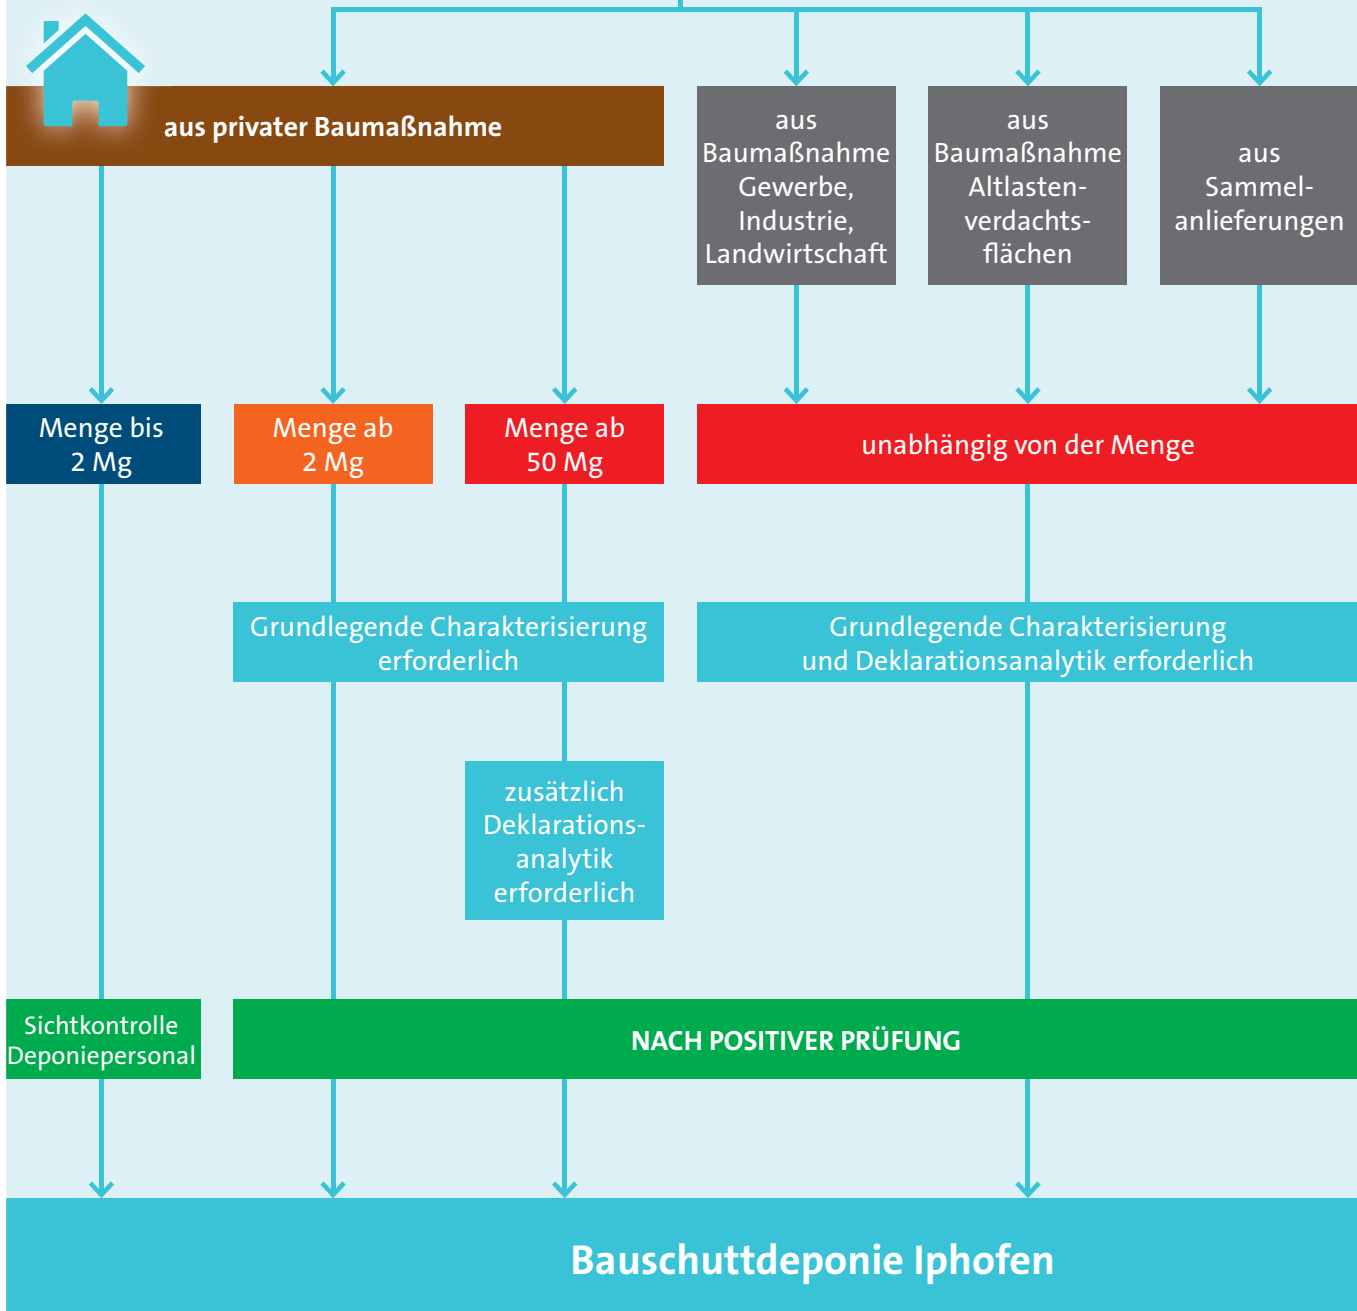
aus privater Baumaßnahme

aus Baumaßnahme Gewerbe, Industrie, Landwirtschaft

aus Baumaßnahme Altlastenverdachtsflächen

aus Sammelanlieferungen

Menge bis 2 Mg

Menge ab 2 Mg

Menge ab 50 Mg

unabhängig von der Menge

Grundlegende Charakterisierung erforderlich

Grundlegende Charakterisierung und Deklarationsanalytik erforderlich

zusätzlich Deklarationsanalytik erforderlich

Sichtkontrolle Deponiepersonal

NACH POSITIVER PRÜFUNG

Bauschuttdeponie Iphofen